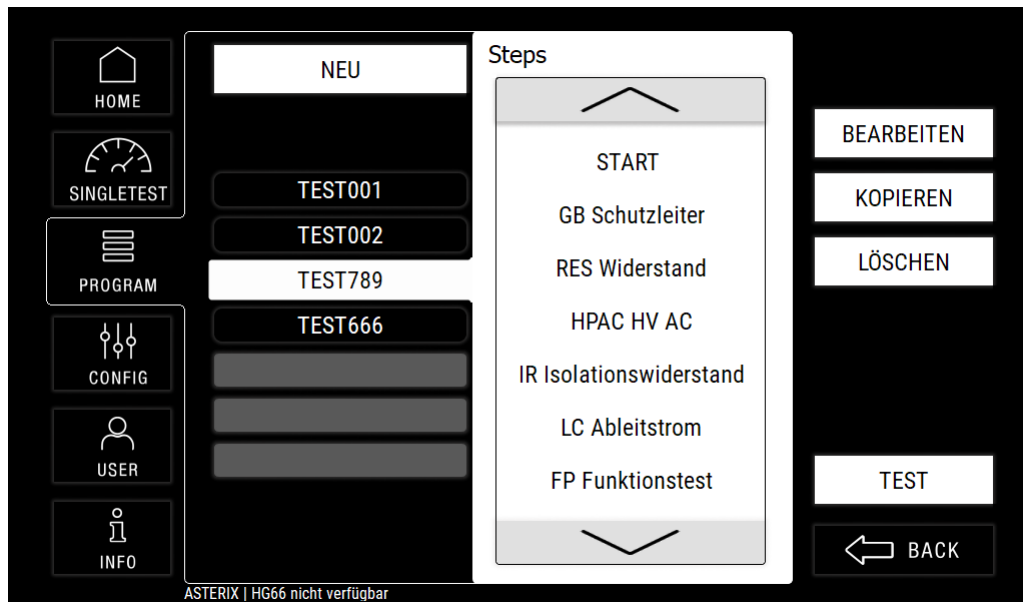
HOME

SINGLETEST

PROGRAM

CONFIG

USER

INFO

NEU

TEST001

TEST002

TEST789

TEST666

Steps

START

GB Schutzleiter

RES Widerstand

HPAC HV AC

IR Isolationswiderstand

LC Ableitstrom

FP Funktionstest

BEARBEITEN

KOPIEREN

LÖSCHEN

TEST

BACK

ASTERIX | HG66 nicht verfügbar